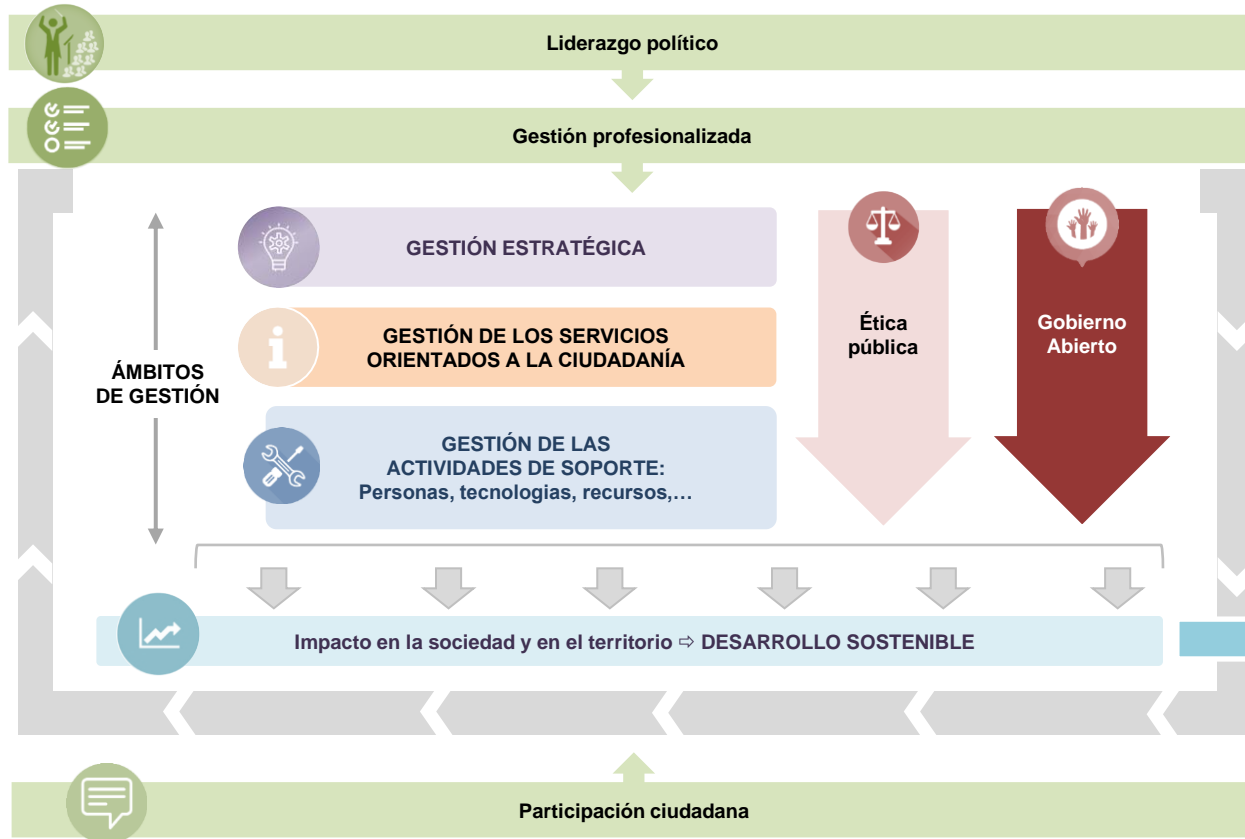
Liderazgo político

Gestión profesionalizada

ÁMBITOS DE GESTIÓN

GESTIÓN ESTRATÉGICA

GESTIÓN DE LOS SERVICIOS ORIENTADOS A LA CIUDADANÍA

GESTIÓN DE LAS ACTIVIDADES DE SOPORTE: Personas, tecnologias, recursos,…

Ética pública

Gobierno Abierto

Impacto en la sociedad y en el territorio ⇨ DESARROLLO SOSTENIBLE

Participación ciudadana